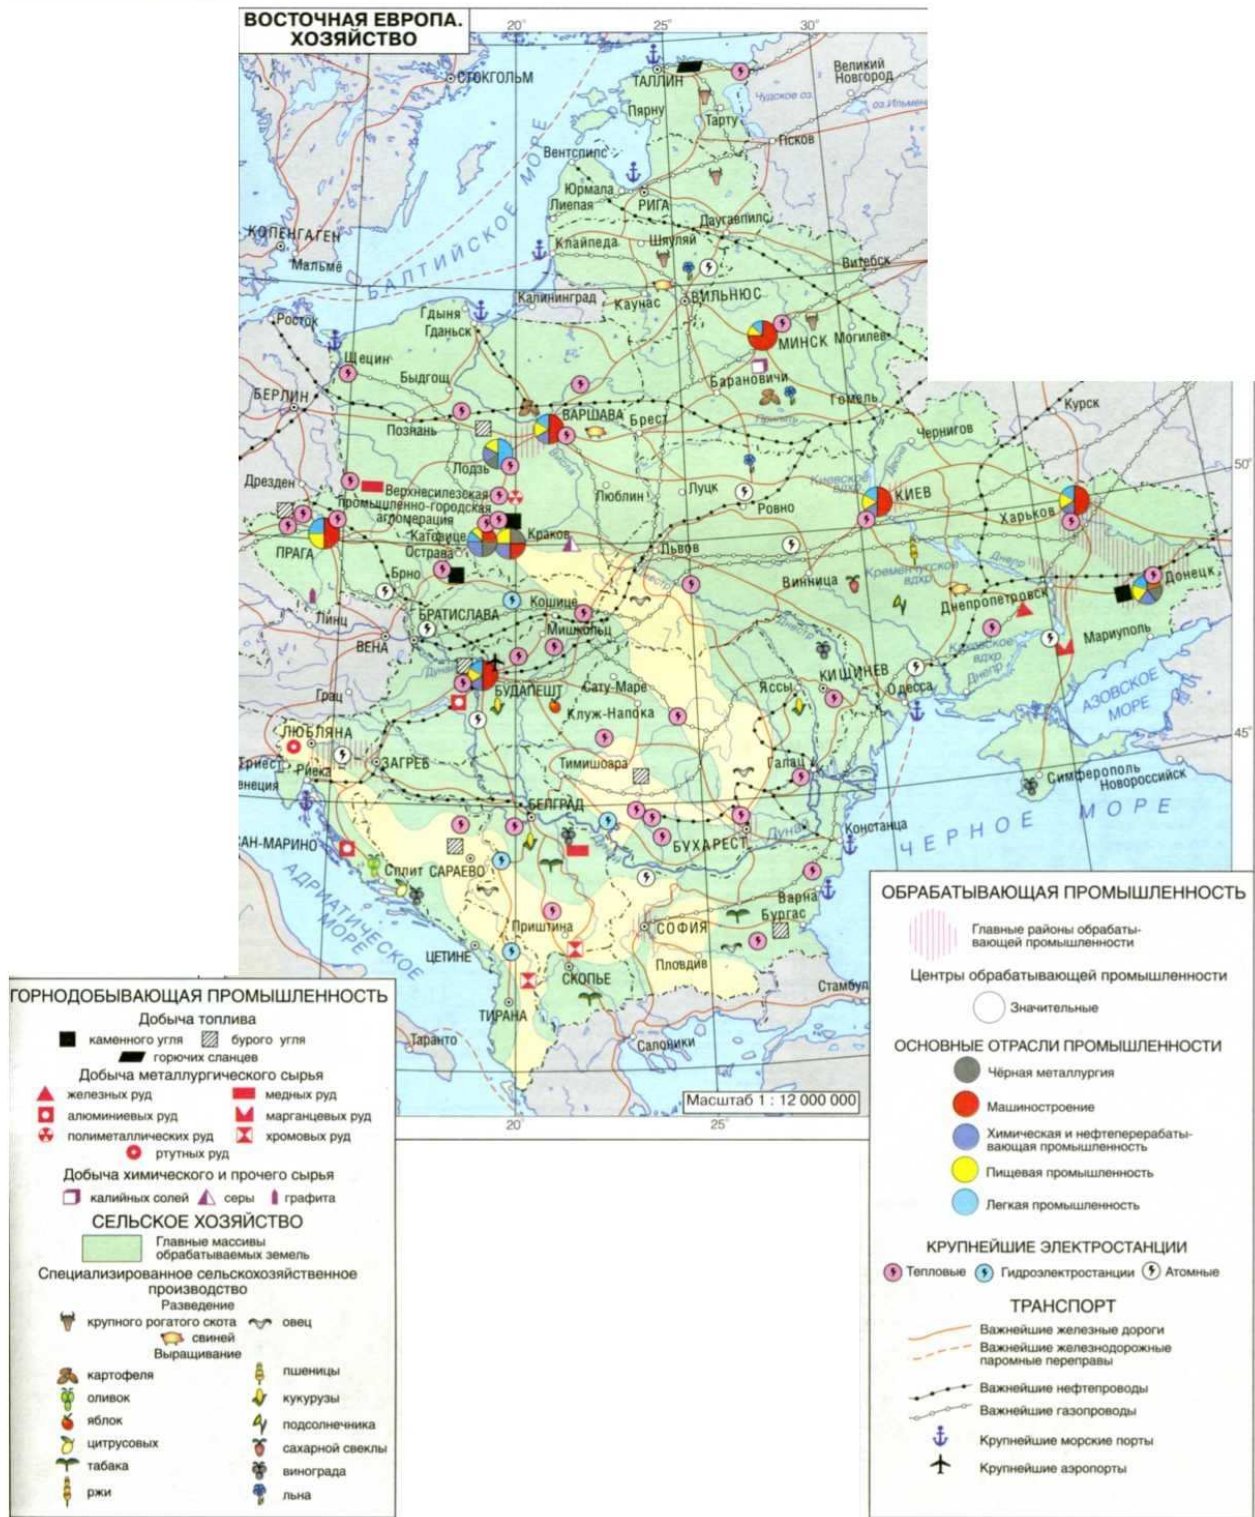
ВОСТОЧНАЯ ЕВРОПА. ХОЗЯЙСТВО

20° 25° 30°

СТОКГОЛЬМ
ТАЛЛИН
Великий Новгород
Чудское оз.
оз. Ильмень
Пярну
Тарту
Псков
Вентспилс
Юрмала
Лиепая
РИГА
Даугавпилс
БАЛТИЙСКОЕ МОРЕ
КОПЕНГАГЕН
Мальмё
Клайпеда
Шяуляй
Витебск
Калининград
Каунас
ВИЛЬНЮС
Гдыня
Гданьск
Росток
МИНСК
Могилев
Щецин
Быдгощ
Барановичи
БЕРЛИН
ВАРШАВА
Брест
Гомель
Познань
Курск
Чернигов
Лодзь
50°
Дрезден
Верхнесилезская промышленно-городская агломерация
Люблин
Луцк
Киевское вдхр.
КИЕВ
Ровно
Харьков
ПРАГА
Катовице
Краков
Острава
Львов
Брно
Винница
Кременчугское вдхр.
Донецк
Днепропетровск
БРАТИСЛАВА
Кошице
Линц
Мишкольц
ВЕНА
Мариуполь
КИШИНЕВ
Днепр
Каховское вдхр.
Грац
БУДАПЕШТ
Сату-Маре
Яссы
Одесса
АЗОВСКОЕ МОРЕ
Клуж-Напока
ЛЮБЛЯНА
45°
Триест
Риека
ЗАГРЕБ
Тимишоара
Галац
Венеция
Симферополь
Новороссийск
БЕЛГРАД
САН-МАРИНО
БУХАРЕСТ
Дунай
Констанца
ЧЕРНОЕ МОРЕ
Сплит
САРАЕВО
Варна
Бургас
АДРИАТИЧЕСКОЕ МОРЕ
Приштина
СОФИЯ
ЦЕТИНЕ
Пловдив
СКОПЬЕ
Стамбул
ТИРАНА
Таранто
Салоники
Масштаб 1 : 12 000 000
20° 25°

ГОРНОДОБЫВАЮЩАЯ ПРОМЫШЛЕННОСТЬ
Добыча топлива
каменного угля
бурого угля
горючих сланцев
Добыча металлургического сырья
железных руд
медных руд
алюминиевых руд
марганцевых руд
полиметаллических руд
хромовых руд
ртутных руд
Добыча химического и прочего сырья
калийных солей
серы
графита
СЕЛЬСКОЕ ХОЗЯЙСТВО
Главные массивы обрабатываемых земель
Специализированное сельскохозяйственное производство
Разведение
крупного рогатого скота
овец
свиней
Выращивание
картофеля
пшеницы
оливок
кукурузы
яблок
подсолнечника
цитрусовых
сахарной свеклы
табака
винограда
ржи
льна

ОБРАБАТЫВАЮЩАЯ ПРОМЫШЛЕННОСТЬ
Главные районы обрабатывающей промышленности
Центры обрабатывающей промышленности
Значительные
ОСНОВНЫЕ ОТРАСЛИ ПРОМЫШЛЕННОСТИ
Черная металлургия
Машиностроение
Химическая и нефтеперерабатывающая промышленность
Пищевая промышленность
Легкая промышленность
КРУПНЕЙШИЕ ЭЛЕКТРОСТАНЦИИ
Тепловые
Гидроэлектростанции
Атомные
ТРАНСПОРТ
Важнейшие железные дороги
Важнейшие железнодорожные паромные переправы
Важнейшие нефтепроводы
Важнейшие газопроводы
Крупнейшие морские порты
Крупнейшие аэропорты